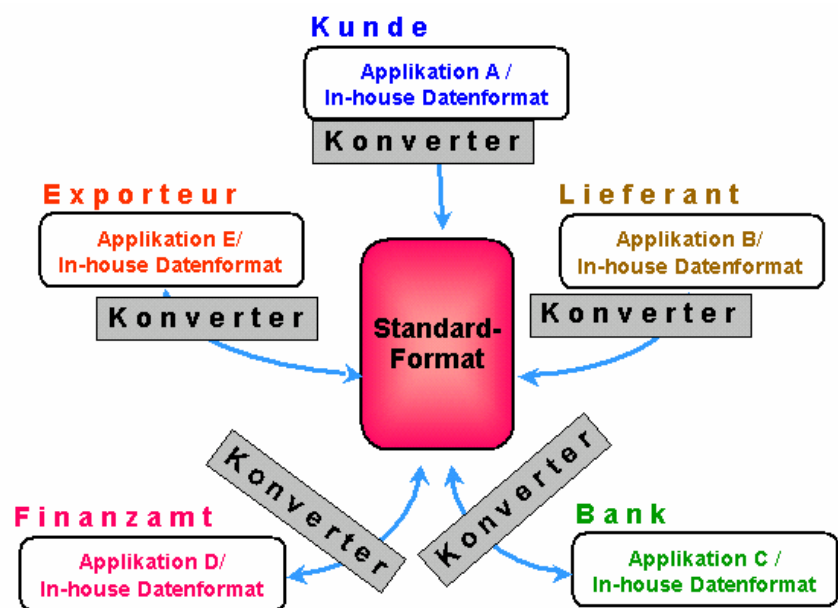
Kunde

Applikation A / In-house Datenformat

Konverter

Exporteur

Applikation E/ In-house Datenformat

Konverter

Lieferant

Applikation B/ In-house Datenformat

Konverter

Standard-Format

Konverter

Konverter

Finanzamt

Applikation D/ In-house Datenformat

Bank

Applikation C / In-house Datenformat